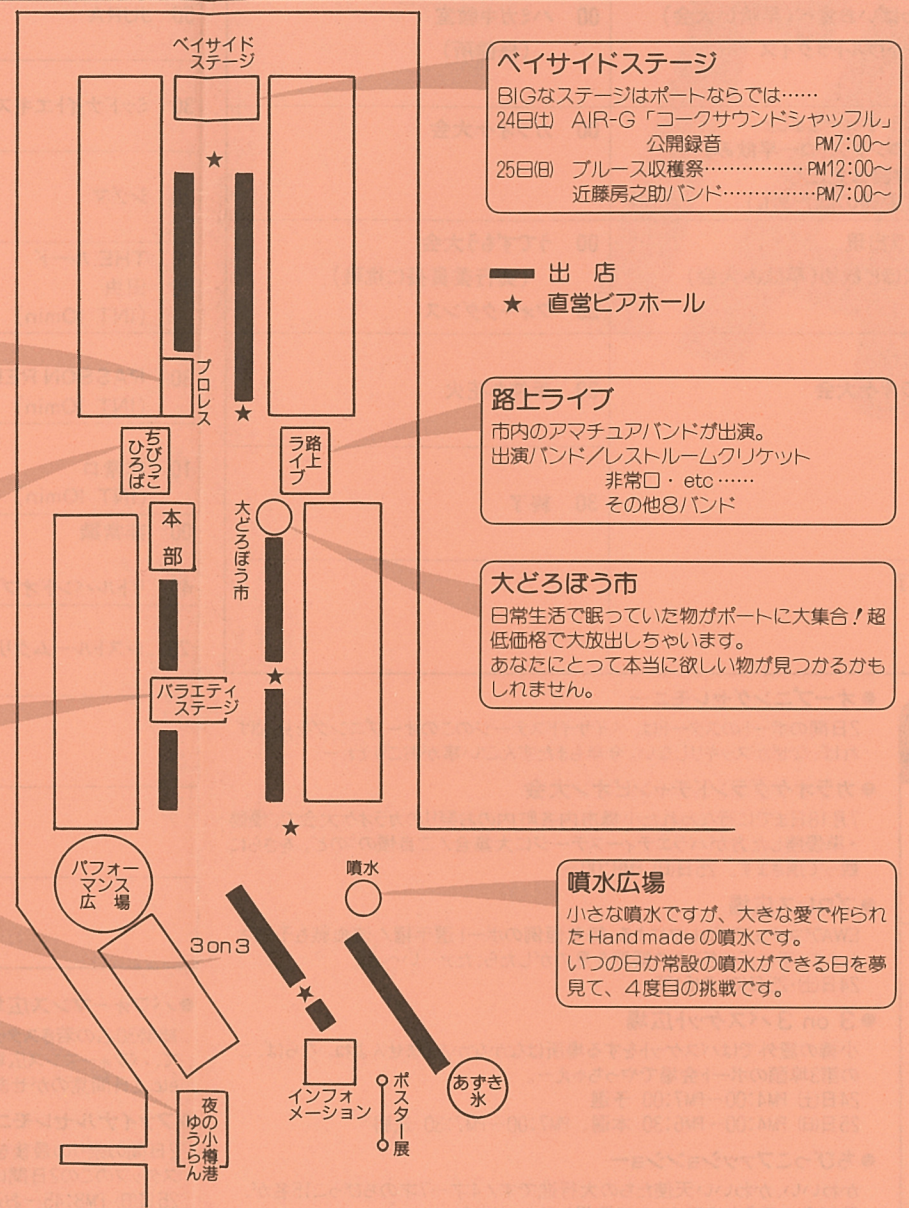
ベイサイドステージ

プロレス

ちびっこひろば

路上ライブ

大どろぼう市

本部

バラエティステージ

パフォーマンス広場

噴水

3on3

インフォメーション

ポスター展

あずき氷

夜の小樽港ゆうらん

ベイサイドステージ
BIGなステージはポートならでは……
24日(土) AIR-G「コークサウンドシャッフル」公開録音 PM7:00～
25日(日) ブルース収穫祭…………… PM12:00～
近藤房之助バンド…………… PM7:00～

出店
★ 直営ビアホール

路上ライブ
市内のアマチュアバンドが出演。
出演バンド／レストルームクリケット
非常口・etc……
その他8バンド

大どろぼう市
日常生活で眠っていた物がポートに大集合！超低価格で大放出しちゃいます。
あなたにとって本当に欲しい物が見つかるかもしれません。

噴水広場
小さな噴水ですが、大きな愛で作られたHand madeの噴水です。
いつの日か常設の噴水ができる日を夢見て、4度目の挑戦です。